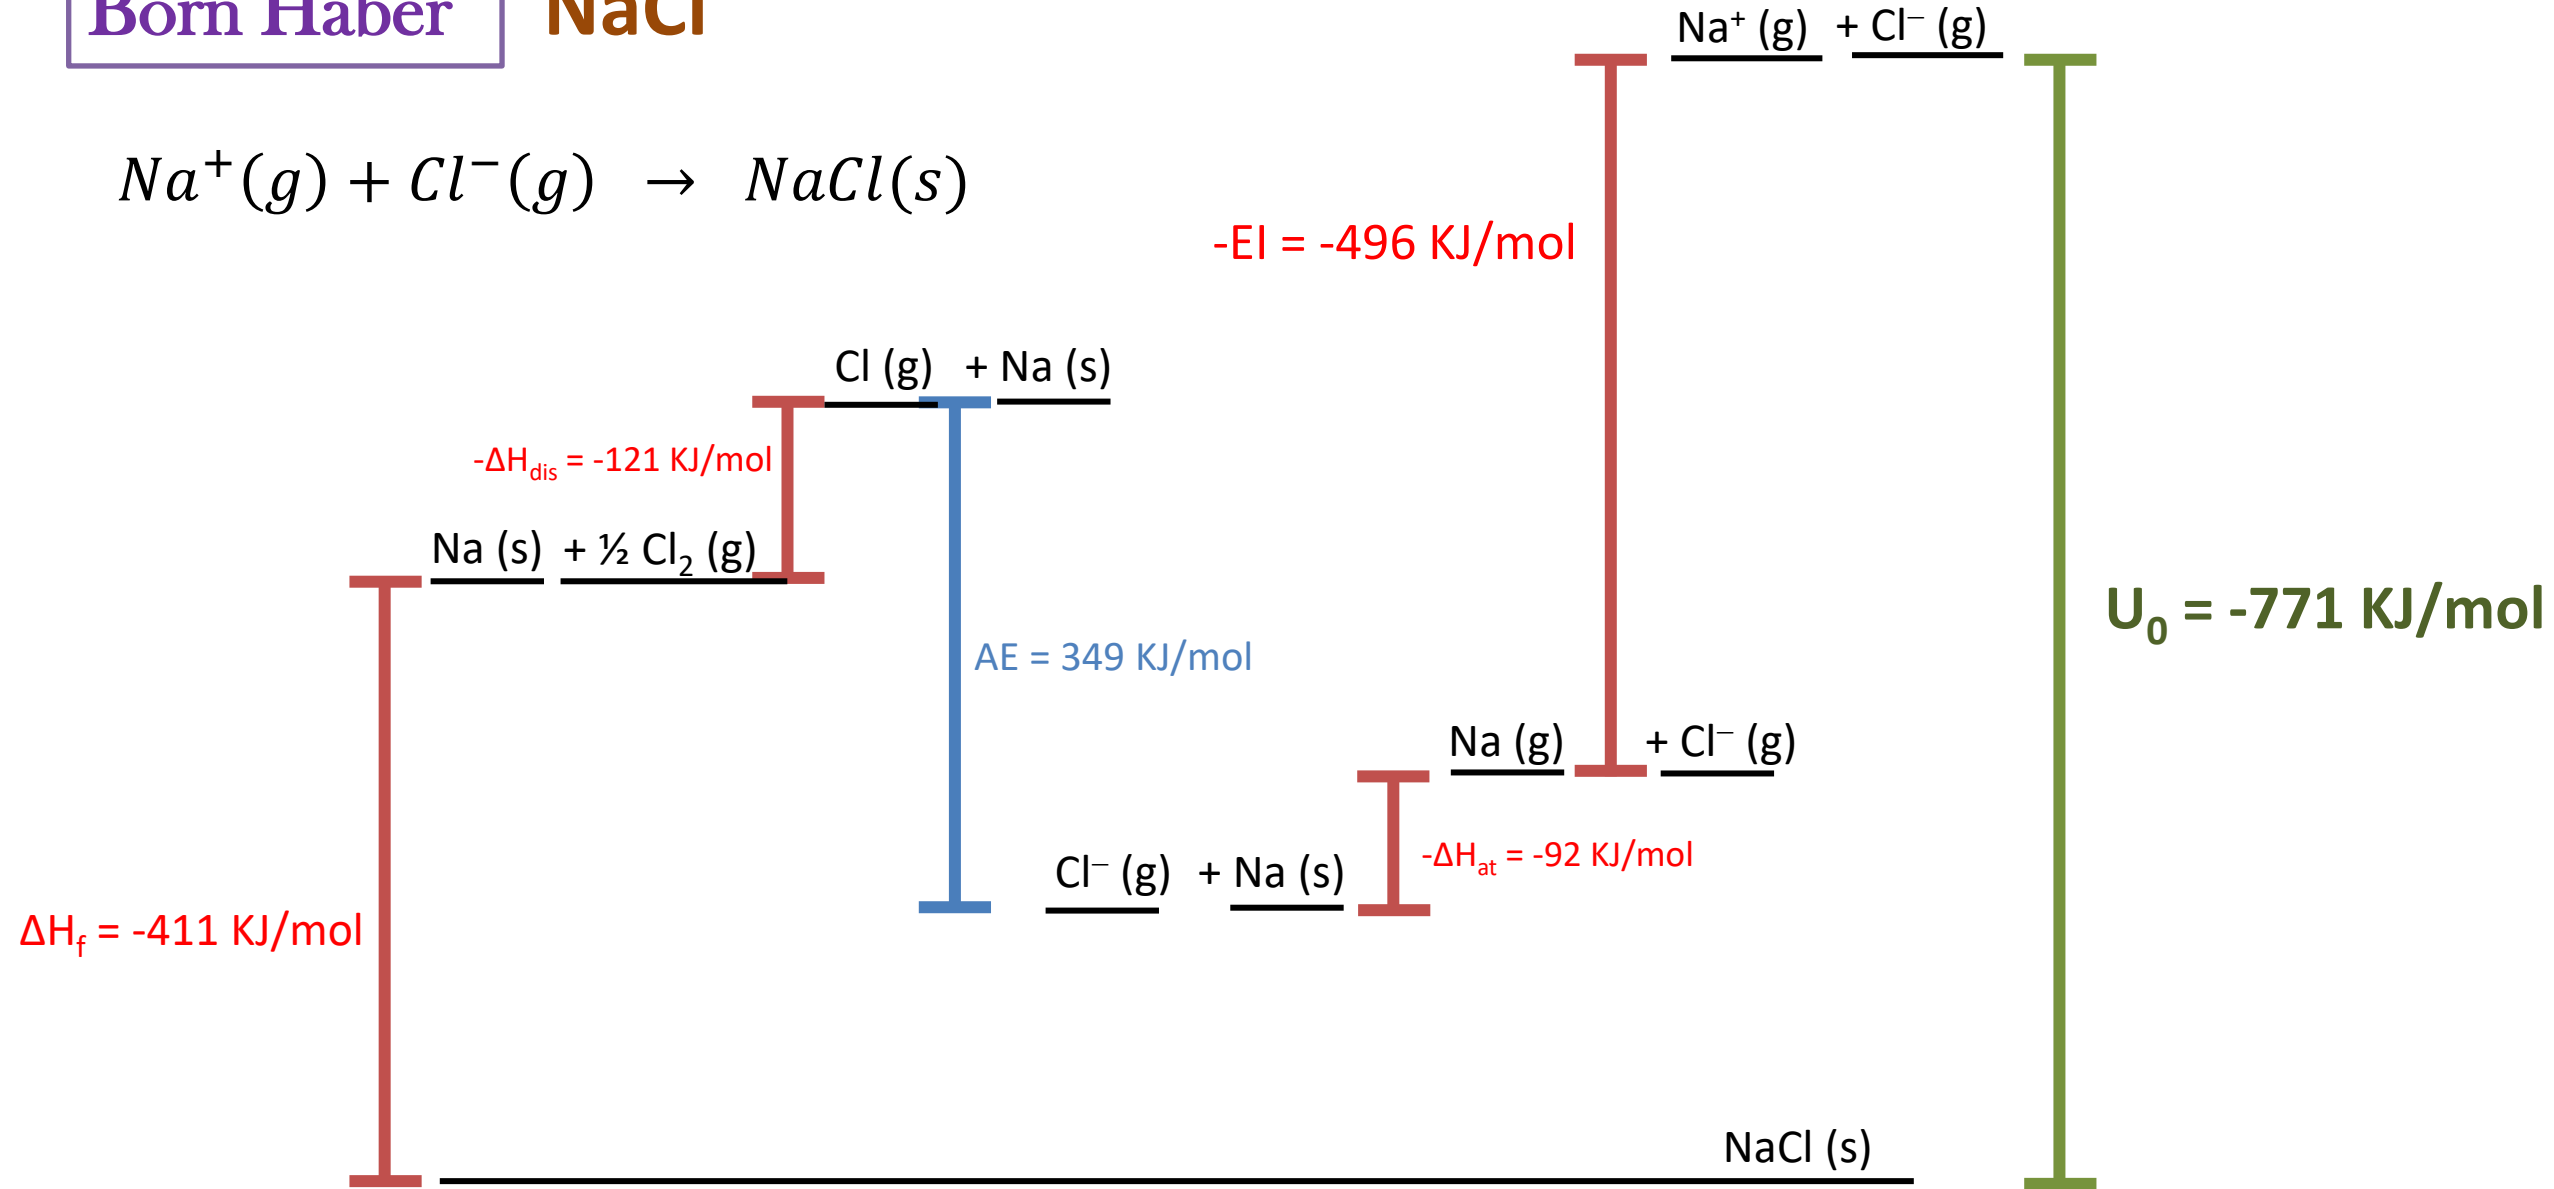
Born Haber

NaCl

$Na^{+}(g) + Cl^{-}(g) \rightarrow NaCl(s)$

$Na^{+}$ (g) + $Cl^{-}$ (g)

-EI = -496 KJ/mol

Cl (g) + Na (s)

-ΔH$_{dis}$ = -121 KJ/mol

Na (s) + ½ $Cl_2$ (g)

AE = 349 KJ/mol

U$_0$ = -771 KJ/mol

Na (g) + $Cl^{-}$ (g)

$Cl^{-}$ (g) + Na (s)

-ΔH$_{at}$ = -92 KJ/mol

ΔH$_f$ = -411 KJ/mol

NaCl (s)